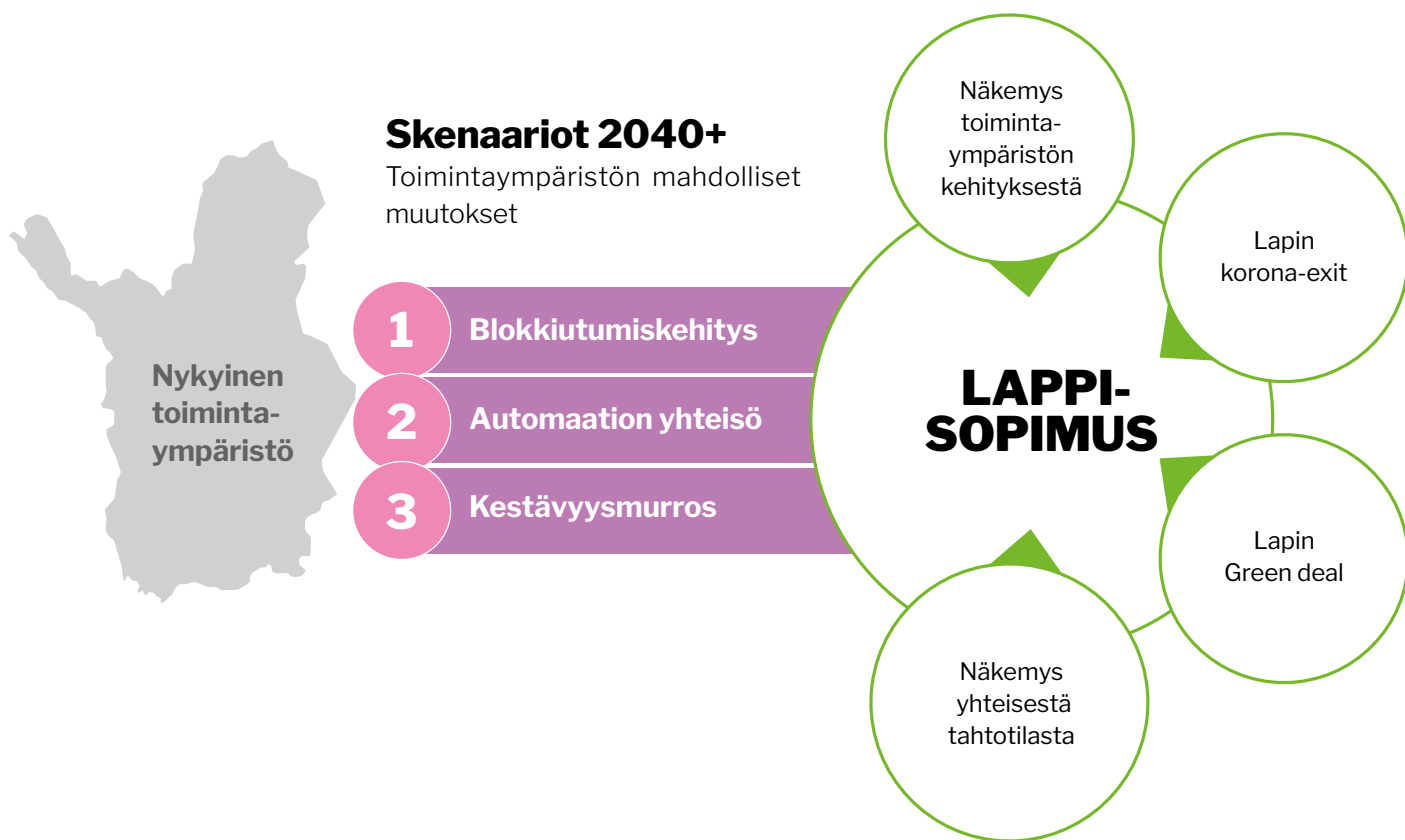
Skenaariot 2040+
Toimintaympäristön mahdolliset muutokset

Nykyinen toimintaympäristö

1 Blokkiutumiskehitys

2 Automaation yhteisö

3 Kestävyysmurros

LAPPISOPIMUS

Näkemys toimintaympäristön kehityksestä

Lapin korona-exit

Lapin Green deal

Näkemys yhteisestä tahtotilasta